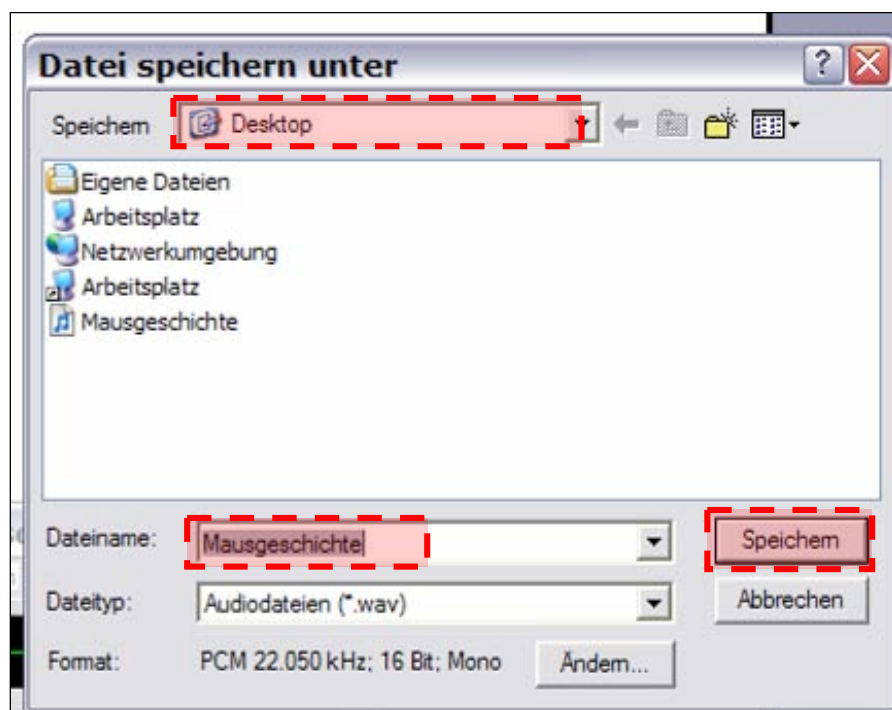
Datei speichern unter

Speichern Desktop

Eigene Dateien
Arbeitsplatz
Netzwerkumgebung
Arbeitsplatz
Mausgeschichte

Dateiname: Mausgeschichte
Speichern

Dateityp: Audiodateien (*.wav)
Abbrechen

Format: PCM 22.050 kHz; 16 Bit; Mono
Ändern...